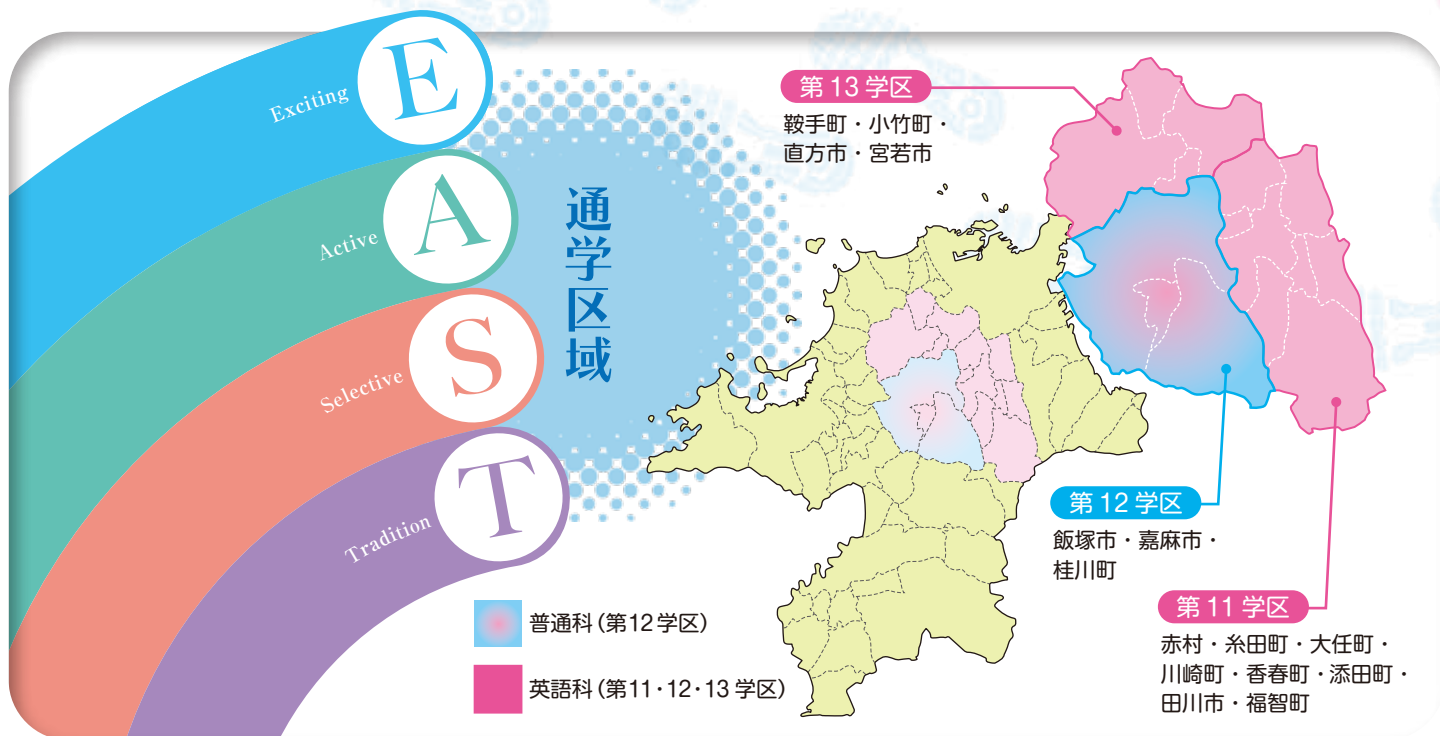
Exciting E
Active A
Selective S
Tradition T

通学区域

第 13 学区
鞍手町・小竹町・直方市・宮若市

第 12 学区
飯塚市・嘉麻市・桂川町

第 11 学区
赤村・糸田町・大任町・川崎町・香春町・添田町・田川市・福智町

普通科（第12学区）
英語科（第11・12・13 学区）